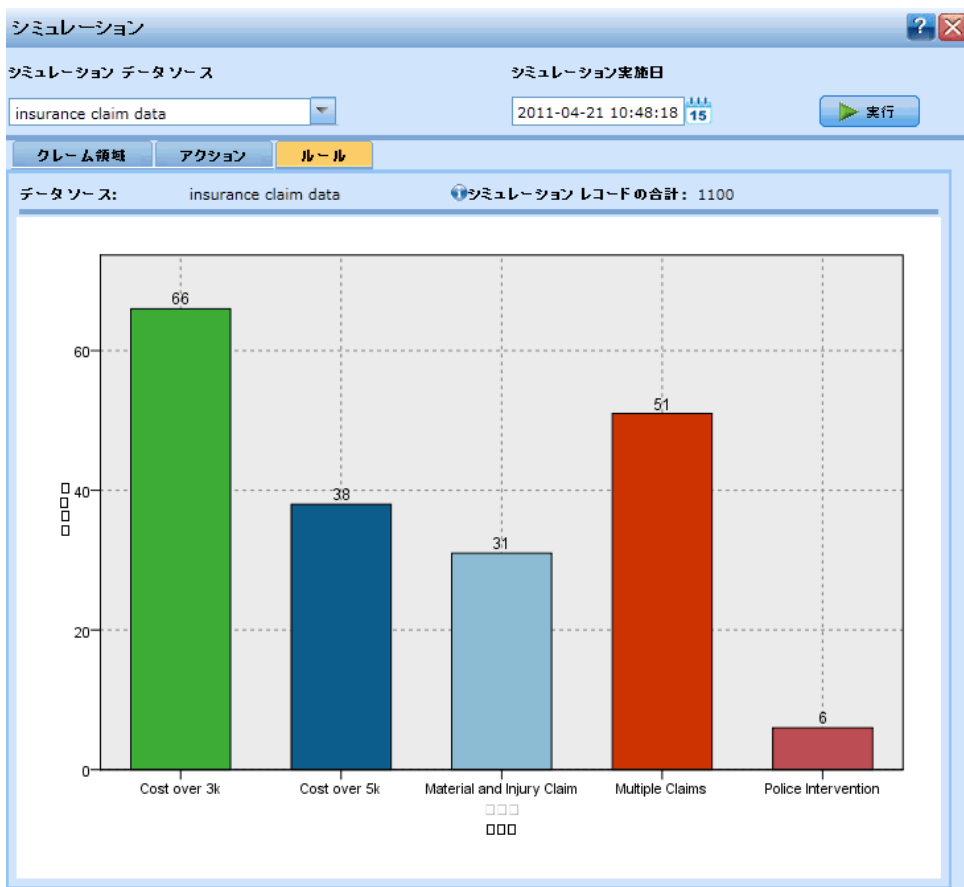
シミュレーション

シミュレーション データソース

insurance claim data

シミュレーション実施日

2011-04-21 10:48:18

15

実行

クレーム領域

アクション

ルール

データソース: insurance claim data

シミュレーション レコードの合計: 1100

□□□□

66

38

31

51

6

60

40

20

0

Cost over 3k

Cost over 5k

Material and Injury Claim

Multiple Claims

Police Intervention

□□□

□□□